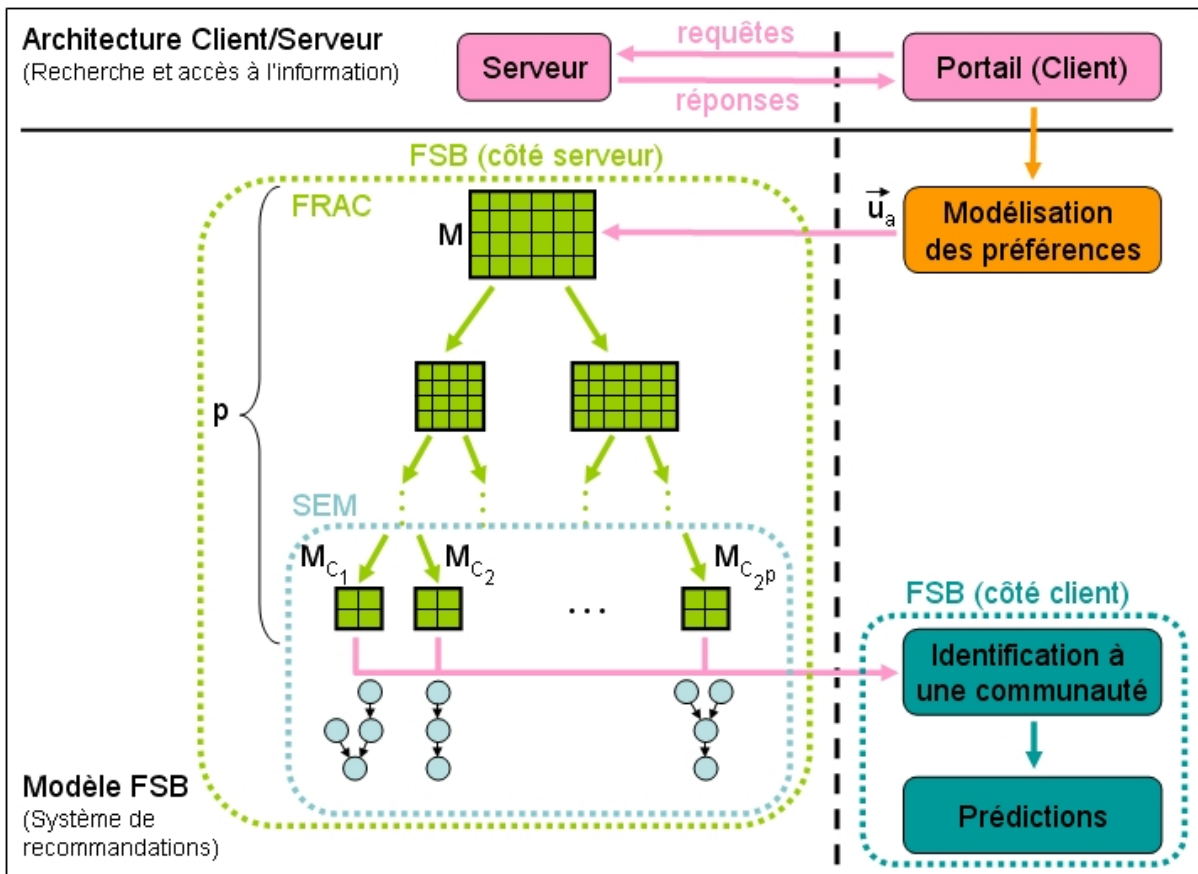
Architecture Client/Serveur
(Recherche et accès à l'information)

Serveur

requêtes

réponses

Portail (Client)

FSB (côté serveur)

FRAC

M

$\vec{u}_a$

Modélisation des préférences

p

SEM

$M_{C_1}$

$M_{C_2}$

$M_{C_{2^p}}$

...

FSB (côté client)

Identification à une communauté

Prédictions

Modèle FSB
(Système de recommandations)